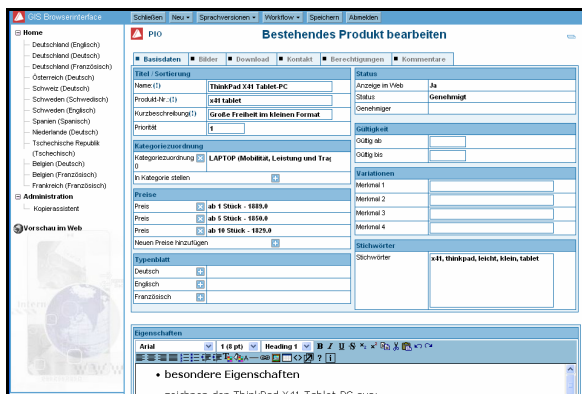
GIS Browserinterface

Schließen | Neu | Sprachversionen | Workflow | Speichern | Abmelden

Home
Deutschland (Englisch)
Deutschland (Deutsch)
Deutschland (Französisch)
Österreich (Deutsch)
Schweiz (Deutsch)
Schweden (Schwedisch)
Schweden (Englisch)
Spanien (Spanisch)
Niederlande (Deutsch)
Tschechische Republik (Tschechisch)
Belgien (Deutsch)
Belgien (Französisch)
Frankreich (Französisch)
Administration
Kopierassistent
Vorschau im Web

PIO

Bestehendes Produkt bearbeiten

Basisdaten | Bilder | Download | Kontakt | Berechtigungen | Kommentare

Titel / Sortierung

| Name:(!) | ThinkPad X41 Tablet-PC |
|---|---|
| Produkt-Nr.:(!) | x41 tablet |
| Kurzbeschreibung(!) | Große Freiheit im kleinen Format |
| Priorität | 1 |

Kategoriezuordnung

| Kategoriezuordnung 0 | LAPTOP (Mobilität, Leistung und Tra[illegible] |
|---|---|
| In Kategorie stellen | |

Preise

| Preis | ab 1 Stück - 1889.0 |
|---|---|
| Preis | ab 5 Stück - 1850.0 |
| Preis | ab 10 Stück - 1829.0 |
| Neuen Preise hinzufügen | |

Typenblatt

| Deutsch | |
|---|---|
| Englisch | |
| Französisch | |

Status

| Anzeige im Web | Ja |
|---|---|
| Status | Genehmigt |
| Genehmiger | |

Gültigkeit

| Gültig ab | |
|---|---|
| Gültig bis | |

Variationen

| Merkmal 1 | |
|---|---|
| Merkmal 2 | |
| Merkmal 3 | |
| Merkmal 4 | |

Stichwörter

| Stichwörter | x41, thinkpad, leicht, klein, tablet |
|---|---|

Eigenschaften

Arial | 1 (8 pt) | Heading 1

• besondere Eigenschaften
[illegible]